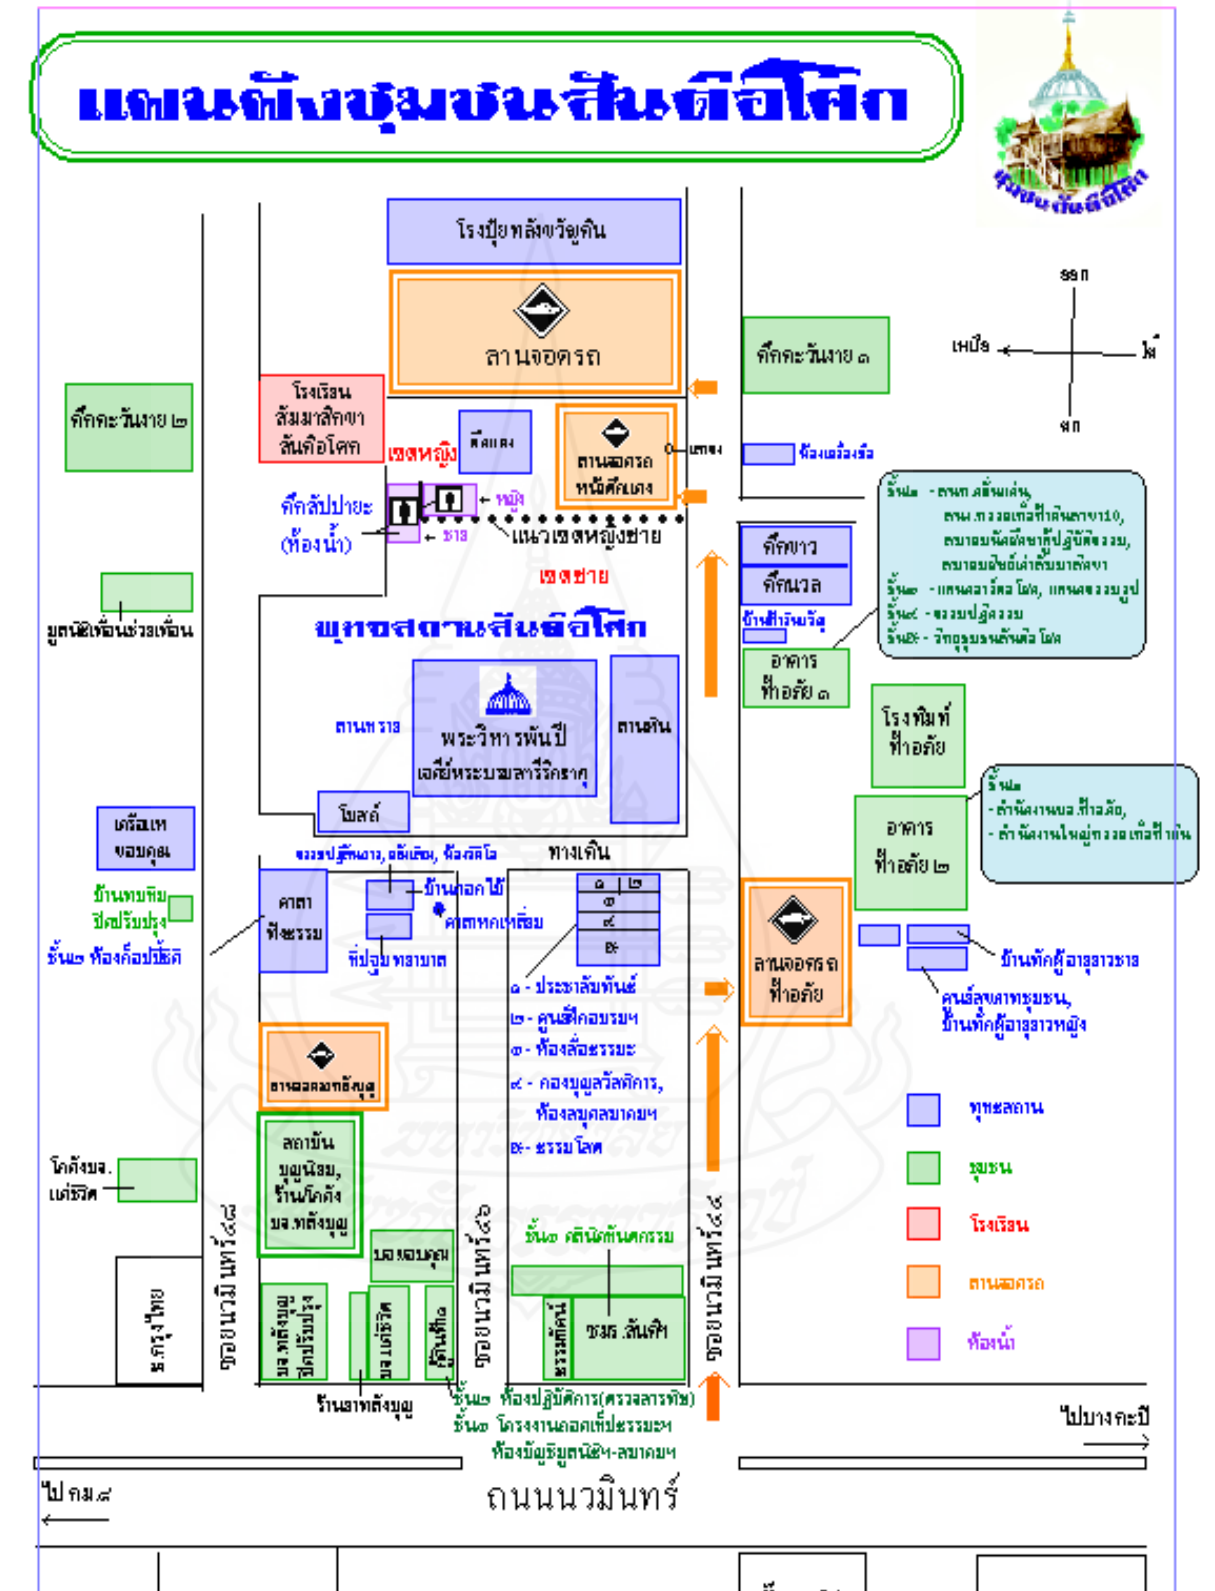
แผนผังชุมชนสันติอโศก

ชุมชนสันติอโศก

โรงปุ๋ยพลังขวัญดิน

ลานจอดรถ

ตึกตะวันฉาย ๒

โรงเรียนสัมมาสิกขาสันติอโศก

เขตหญิง

ตึกแดง

ลานจอดรถหน้าตึกแดง

ตึกตะวันฉาย ๓

ห้องเครื่องมือ

ตึกสัปปายะ (ห้องน้ำ)

หญิง

ชาย

แนวเขตหญิงชาย

เขตชาย

ตึกขาว

ตึกนวล

ชั้น๑ - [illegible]

ชั้น๒ - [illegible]

ชั้น๓ - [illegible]

ชั้น๔ - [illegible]

มูลนิธิเพื่อนช่วยเพื่อน

พุทธสถานสันติอโศก

อาคารฟ้าอภัย ๓

ลานทราย

พระวิหารพันปี เจดีย์พระบรมสารีริกธาตุ

ลานหิน

โรงพิมพ์ฟ้าอภัย

ชั้น๑ -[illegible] -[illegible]

โบสถ์

อาคารฟ้าอภัย ๒

เฮือนเหขอบคุณ

ทางเดิน

บ้านทบทิมปีศปรับปรุง

ชั้น๒ ห้องค้อปชีด

ศาลาฟังธรรม

บ้านดอกไม้

ที่ปฐมพยาบาล

๑ ๒ ๓ ๔ ๕

๑ - ประชาสัมพันธ์

๒ - ศูนย์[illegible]

๓ - ห้องสื่อธรรมะ

๔ - กองบุญสวัสดิการ, ห้องสมุด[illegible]

๕ - ธรรมโสต

ลานจอดรถฟ้าอภัย

บ้านพักผู้อาวุโสชาย

บ้านพักผู้อาวุโสหญิง

ลานจอดรถพลังบุญ

สถาบันบุญนิยม, ร้านโกดัง บจ.พลังบุญ

โกดังบจ. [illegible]

ซอยนวมินทร์๔๘

ซอยนวมินทร์๔๖

ซอยนวมินทร์๔๔

ชั้น๒ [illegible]

บจ.ขอบคุณ

ชมร.สันติ

ร้านอาหารพลังบุญ

ชั้น๒ ห้องปฏิบัติการ(ตรวจสารพิษ)

ชั้น๑ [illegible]

ไปบางกะปิ

ไป กม.๘

ถนนนวมินทร์

พุทธสถาน

ชุมชน

โรงเรียน

ลานจอดรถ

ห้องน้ำ

ตะวันออก

เหนือ

ใต้

ตก